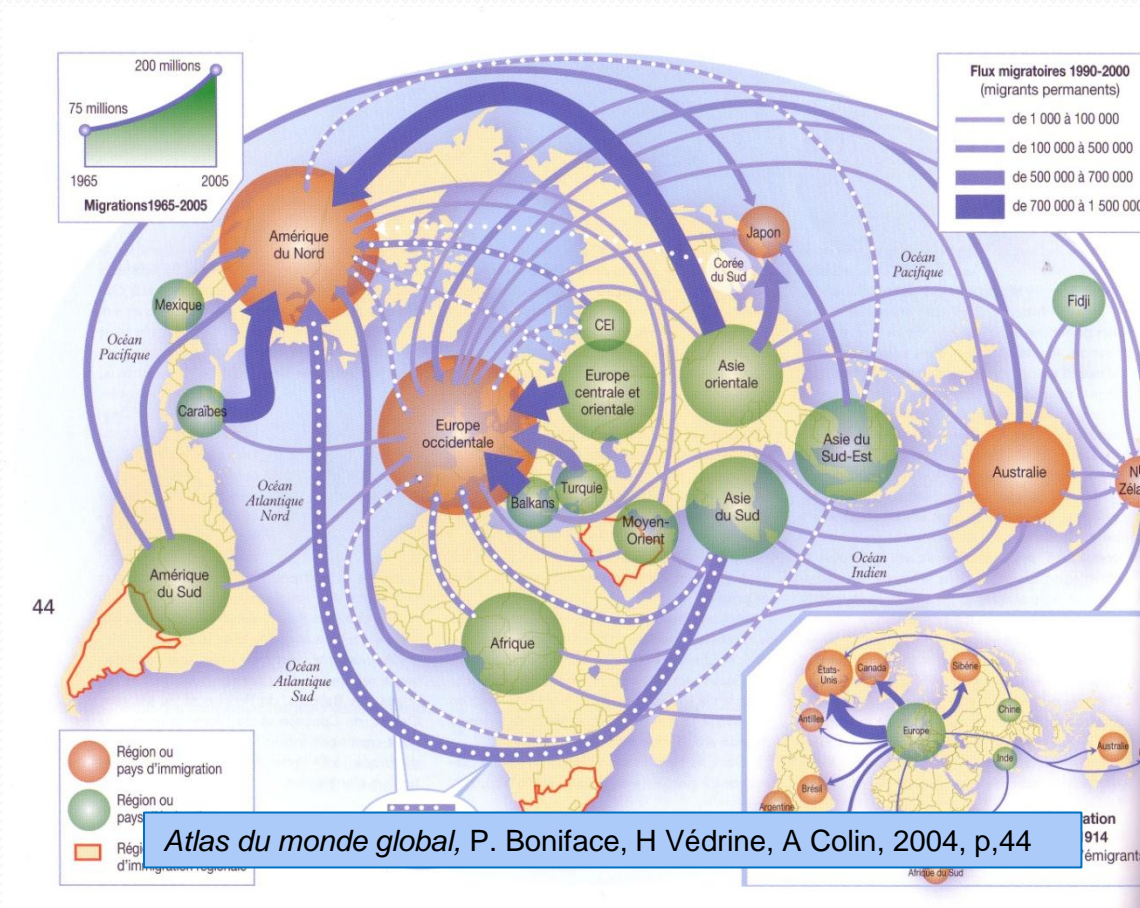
200 millions
75 millions
1965
2005
Migrations1965-2005

Flux migratoires 1990-2000
(migrants permanents)
de 1 000 à 100 000
de 100 000 à 500 000
de 500 000 à 700 000
de 700 000 à 1 500 000

Amérique du Nord
Japon
Corée du Sud
Océan Pacifique
Fidji
Mexique
Océan Pacifique
CEI
Europe centrale et orientale
Asie orientale
Caraïbes
Europe occidentale
Asie du Sud-Est
Australie
N Zéla
Turquie
Balkans
Océan Atlantique Nord
Asie du Sud
Moyen-Orient
Amérique du Sud
Océan Indien
44
Afrique
Océan Atlantique Sud

États-Unis
Canada
Sibérie
Chine
Antilles
Europe
Inde
Australie
Brésil
Argentine
Afrique du Sud
ation
914
émigrants

Région ou pays d'immigration
Région ou pays
Régi
d'immigration régionale

Atlas du monde global, P. Boniface, H Védrine, A Colin, 2004, p,44